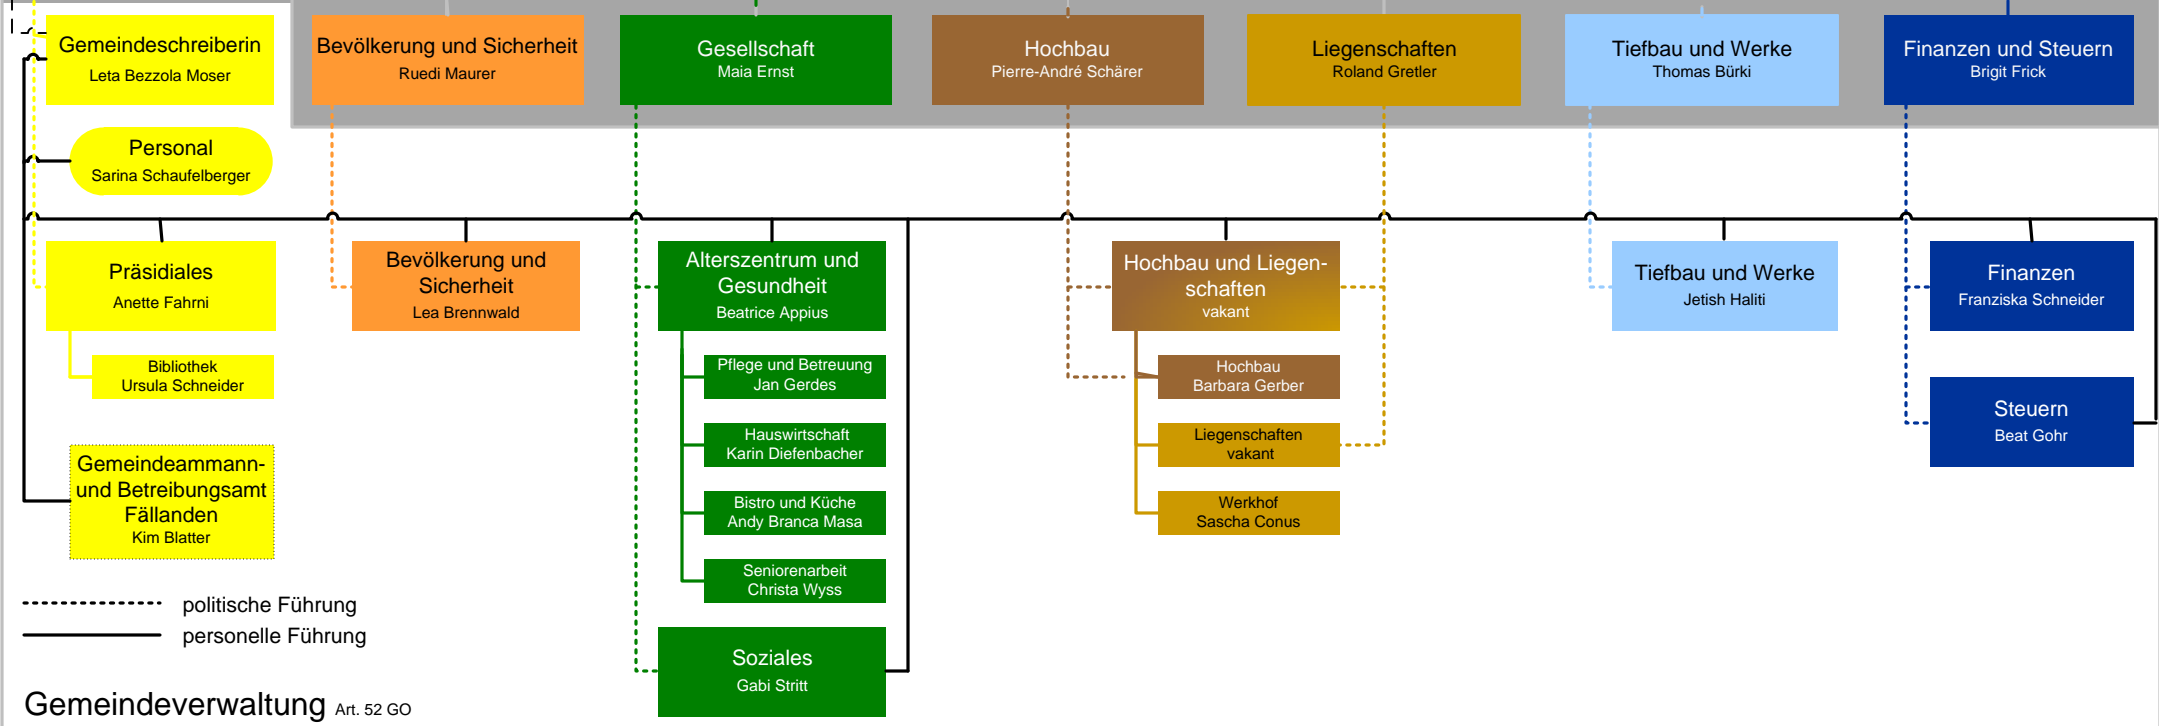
Gemeindeschreiberin
Leta Bezzola Moser

Bevölkerung und Sicherheit
Ruedi Maurer

Gesellschaft
Maia Ernst

Hochbau
Pierre-André Schärer

Liegenschaften
Roland Gretler

Tiefbau und Werke
Thomas Bürki

Finanzen und Steuern
Brigit Frick

Personal
Sarina Schaufelberger

Präsidiales
Anette Fahrni

Bibliothek
Ursula Schneider

Gemeindeammann- und Betreibungsamt Fällanden
Kim Blatter

Bevölkerung und Sicherheit
Lea Brennwald

Alterszentrum und Gesundheit
Beatrice Appius

Pflege und Betreuung
Jan Gerdes

Hauswirtschaft
Karin Diefenbacher

Bistro und Küche
Andy Branca Masa

Seniorenarbeit
Christa Wyss

Soziales
Gabi Stritt

Hochbau und Liegenschaften
vakant

Hochbau
Barbara Gerber

Liegenschaften
vakant

Werkhof
Sascha Conus

Tiefbau und Werke
Jetish Haliti

Finanzen
Franziska Schneider

Steuern
Beat Gohr

politische Führung
personelle Führung

Gemeindeverwaltung Art. 52 GO